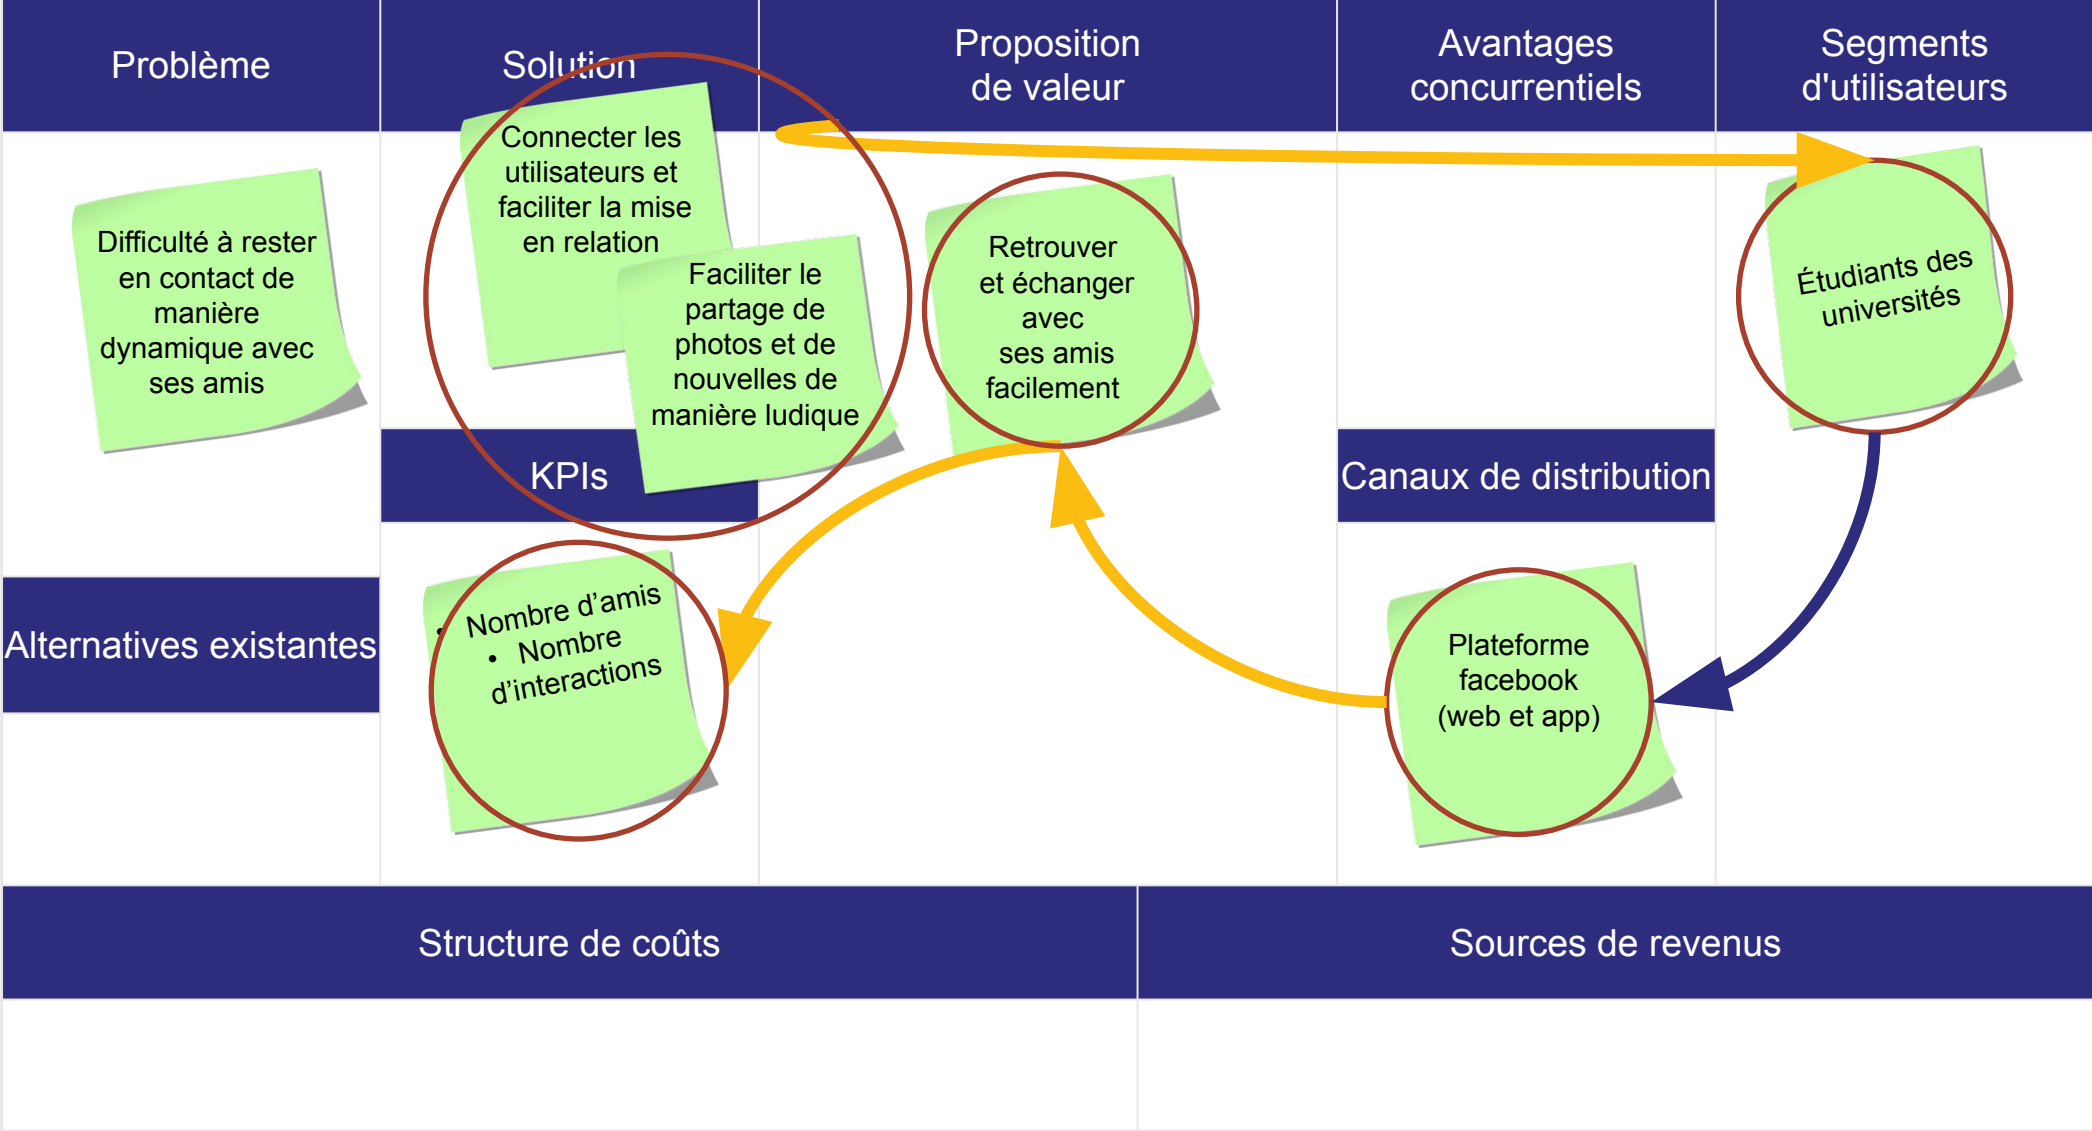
Problème

Solution

Proposition de valeur

Avantages concurrentiels

Segments d'utilisateurs

Difficulté à rester en contact de manière dynamique avec ses amis

Connecter les utilisateurs et faciliter la mise en relation

Faciliter le partage de photos et de nouvelles de manière ludique

Retrouver et échanger avec ses amis facilement

Étudiants des universités

KPIs

Canaux de distribution

Alternatives existantes

- Nombre d'amis
- Nombre d'interactions

Plateforme facebook (web et app)

Structure de coûts

Sources de revenus